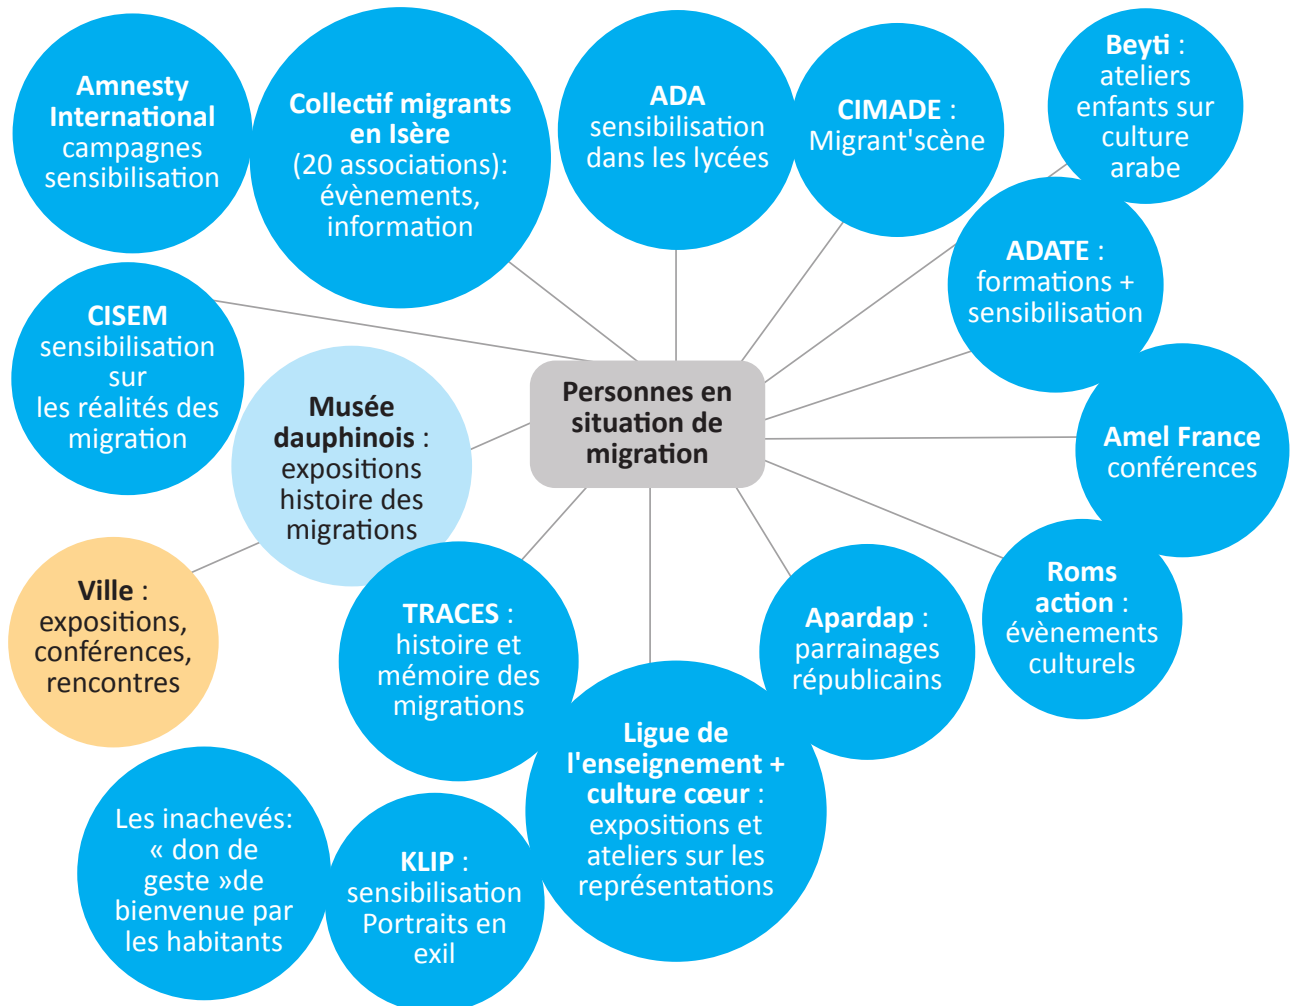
Personnes en situation de migration

Amnesty International campagnes sensibilisation

Collectif migrants en Isère (20 associations): évènements, information

ADA sensibilisation dans les lycées

CIMADE : Migrant'scène

Beyti : ateliers enfants sur culture arabe

ADATE : formations + sensibilisation

Amel France conférences

Roms action : évènements culturels

Apardap : parrainages républicains

Ligue de l'enseignement + culture cœur : expositions et ateliers sur les représentations

KLIP : sensibilisation Portraits en exil

Les inachevés: « don de geste »de bienvenue par les habitants

TRACES : histoire et mémoire des migrations

Ville : expositions, conférences, rencontres

Musée dauphinois : expositions histoire des migrations

CISEM sensibilisation sur les réalités des migration